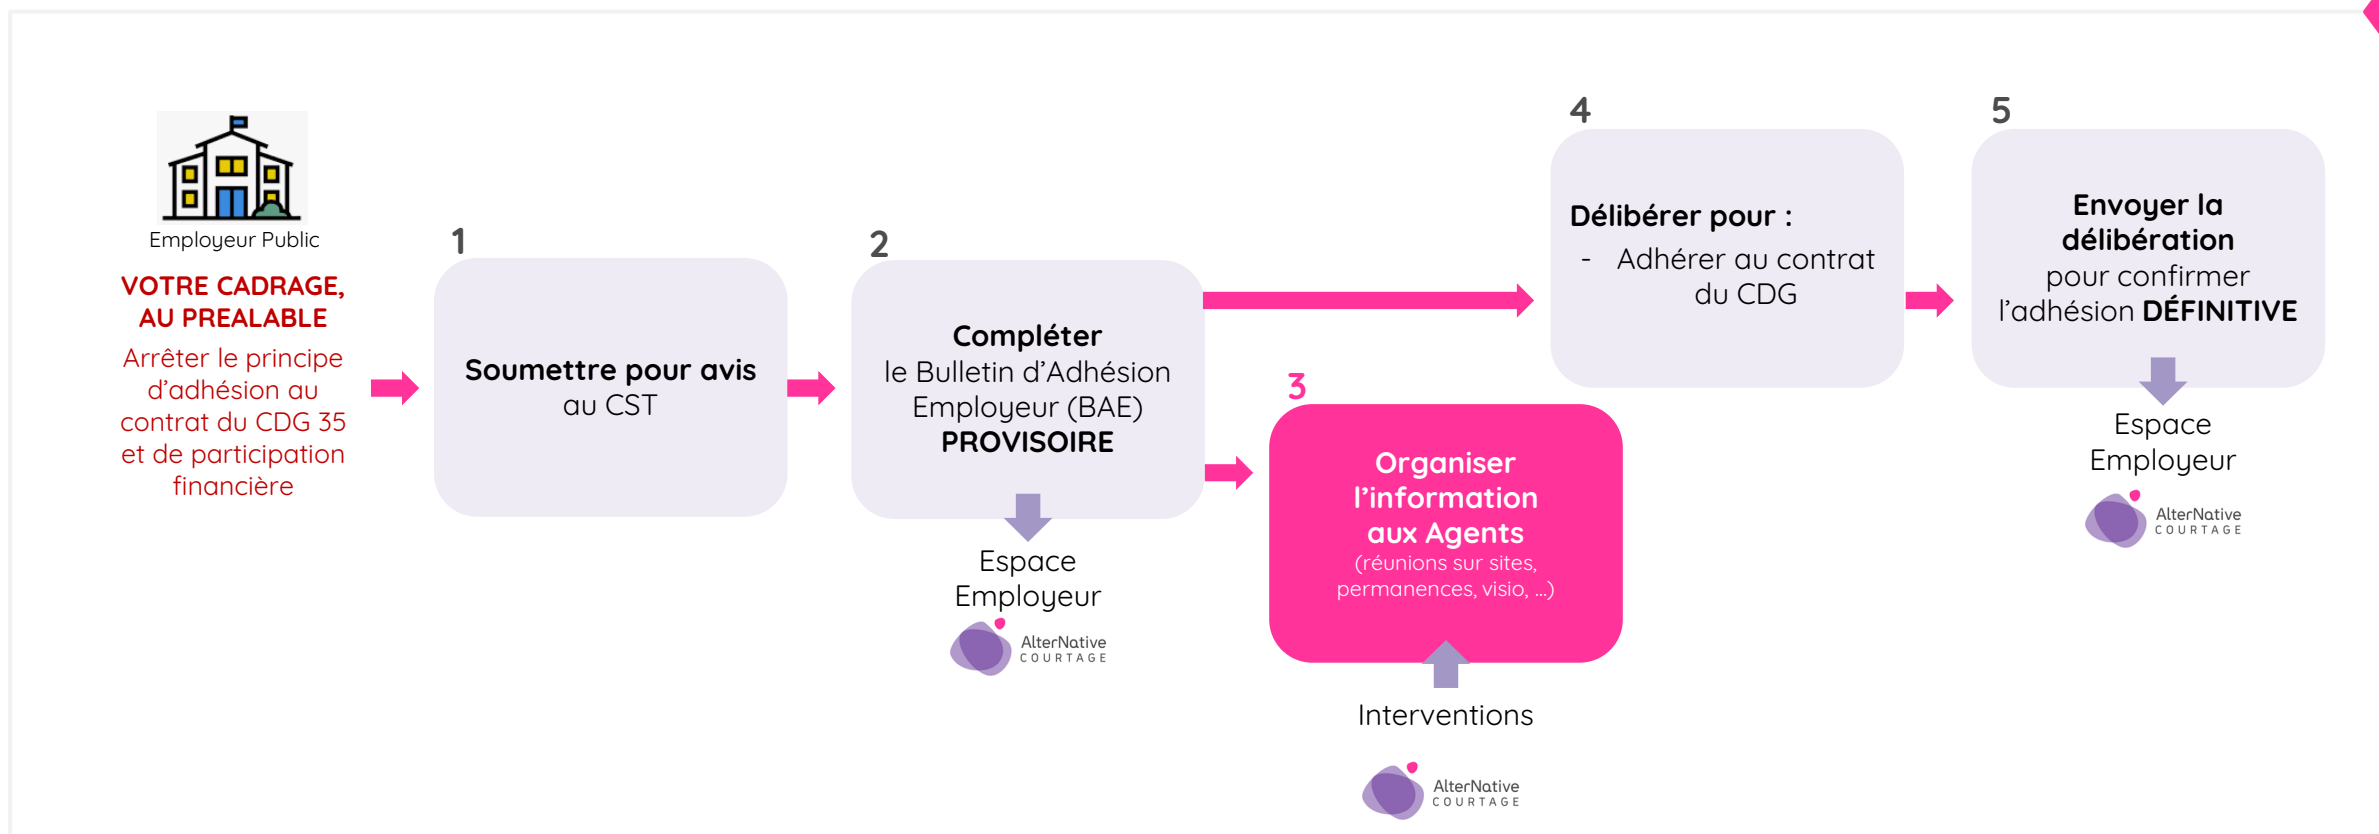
Employeur Public

VOTRE CADRAGE, AU PREALABLE

Arrêter le principe d'adhésion au contrat du CDG 35 et de participation financière

1

Soumettre pour avis au CST

2

Compléter le Bulletin d'Adhésion Employeur (BAE) PROVISOIRE

Espace Employeur

AlterNative COURTAGE

3

Organiser l'information aux Agents (réunions sur sites, permanences, visio, …)

Interventions

AlterNative COURTAGE

4

Délibérer pour :

- Adhérer au contrat du CDG

5

Envoyer la délibération pour confirmer l'adhésion DÉFINITIVE

Espace Employeur

AlterNative COURTAGE